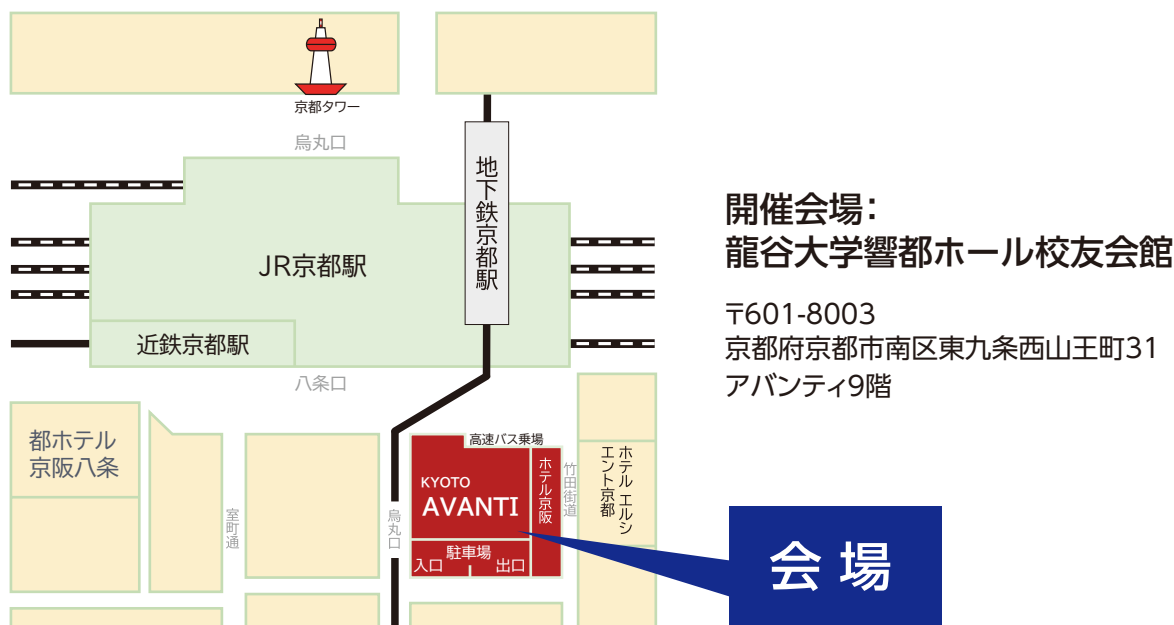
京都タワー

烏丸口

地下鉄京都駅

JR京都駅

近鉄京都駅

八条口

都ホテル京阪八条

室町通

烏丸口

高速バス乗場

KYOTO AVANTI

ホテル京阪

竹田街道

ホテル エルシエント京都

駐車場

入口

出口

会場

開催会場：
龍谷大学響都ホール校友会館

〒601-8003
京都府京都市南区東九条西山王町31
アバンティ9階